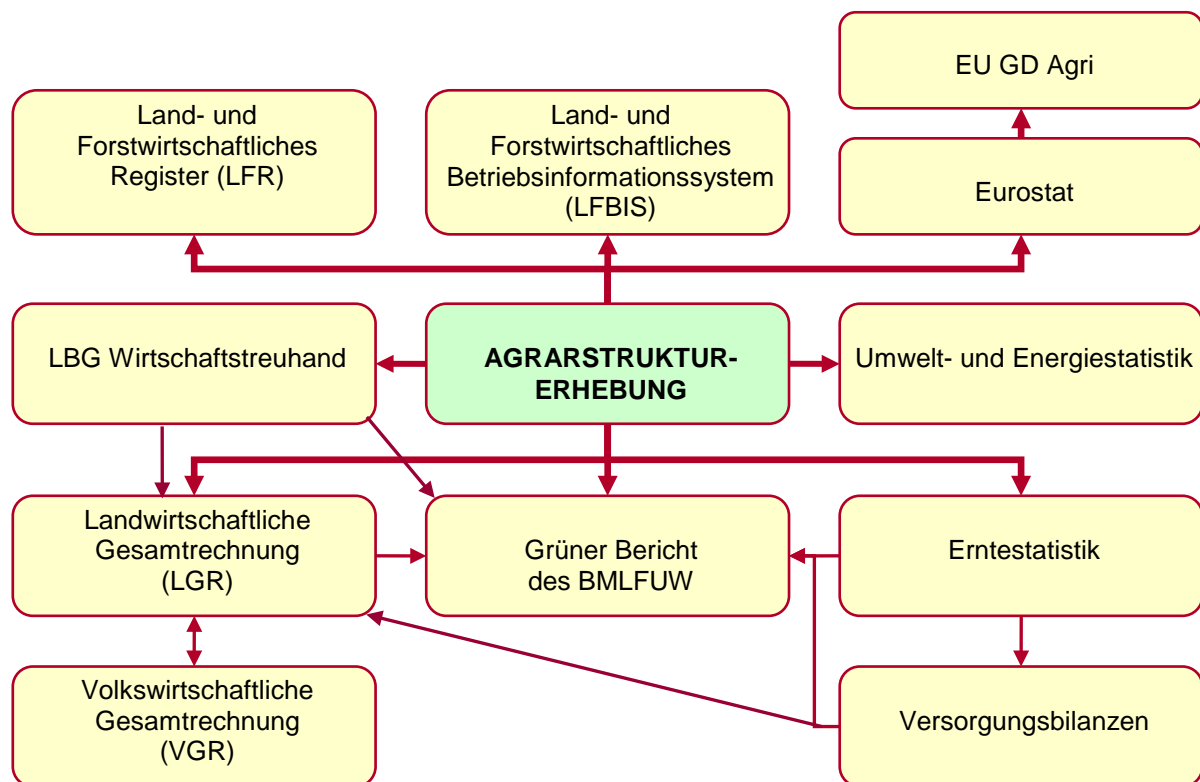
EU GD Agri

Land- und Forstwirtschaftliches Register (LFR)

Land- und Forstwirtschaftliches Betriebsinformationssystem (LFBIS)

Eurostat

LBG Wirtschaftstreuhand

AGRARSTRUKTUR-ERHEBUNG

Umwelt- und Energiestatistik

Landwirtschaftliche Gesamtrechnung (LGR)

Grüner Bericht des BMLFUW

Erntestatistik

Volkswirtschaftliche Gesamtrechnung (VGR)

Versorgungsbilanzen